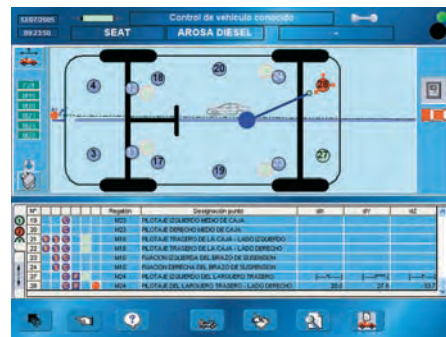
12/07/2005

092350

Control de vehículo conocido

SEAT

AROSA DIESEL

4

18

20

28

3

17

19

27

| Nº | | Región | Designación punto | dX | dY | dZ |
|---|---|---|---|---|---|---|
| 19 | | M23 | PILOTAJE IZQUIERDO MEDIO DE CAJA | | | |
| 20 | | M23 | PILOTAJE DERECHO MEDIO DE CAJA | | | |
| 21 | | M18 | PILOTAJE TRASERO DE LA CAJA - LADO IZQUIERDO | | | |
| 22 | | M18 | PILOTAJE TRASERO DE LA CAJA - LADO DERECHO | | | |
| 23 | | M35 | FIJACIÓN IZQUIERDA DEL BRAZO DE SUSPENSIÓN | | | |
| 24 | | M35 | FIJACIÓN DERECHA DEL BRAZO DE SUSPENSIÓN | | | |
| 27 | | M04 | PILOTAJE IZQUIERDO DEL LARGUERO TRASERO | | | |
| 28 | | M04 | PILOTAJE DEL LARGUERO TRASERO - LADO DERECHO | 20.0 | 27.8 | -13.7 |